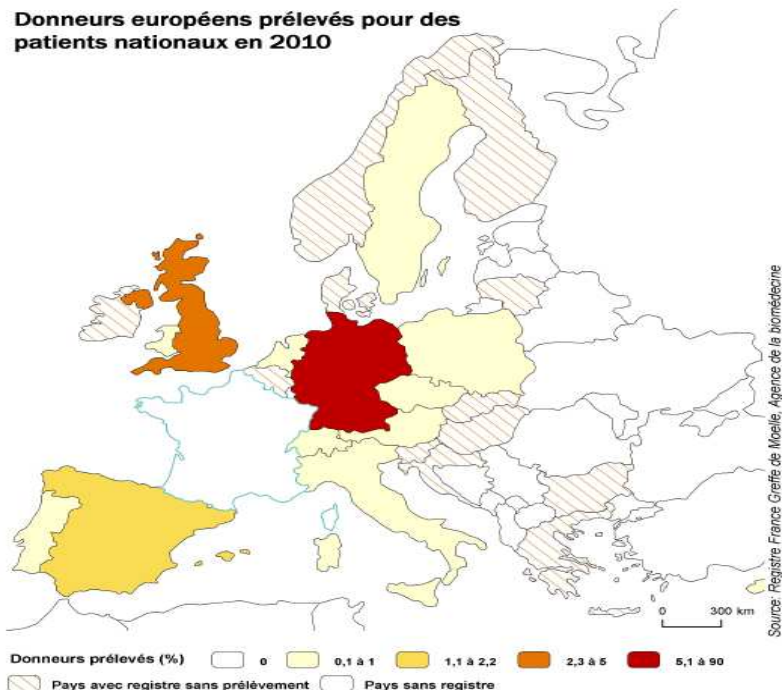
Donneurs européens prélevés pour des patients nationaux en 2010

Source: Registre France Greffe de Moelle, Agence de la biomédecine

0
300 km

Donneurs prélevés (%)
0
0,1 à 1
1,1 à 2,2
2,3 à 5
5,1 à 90
Pays avec registre sans prélèvement
Pays sans registre